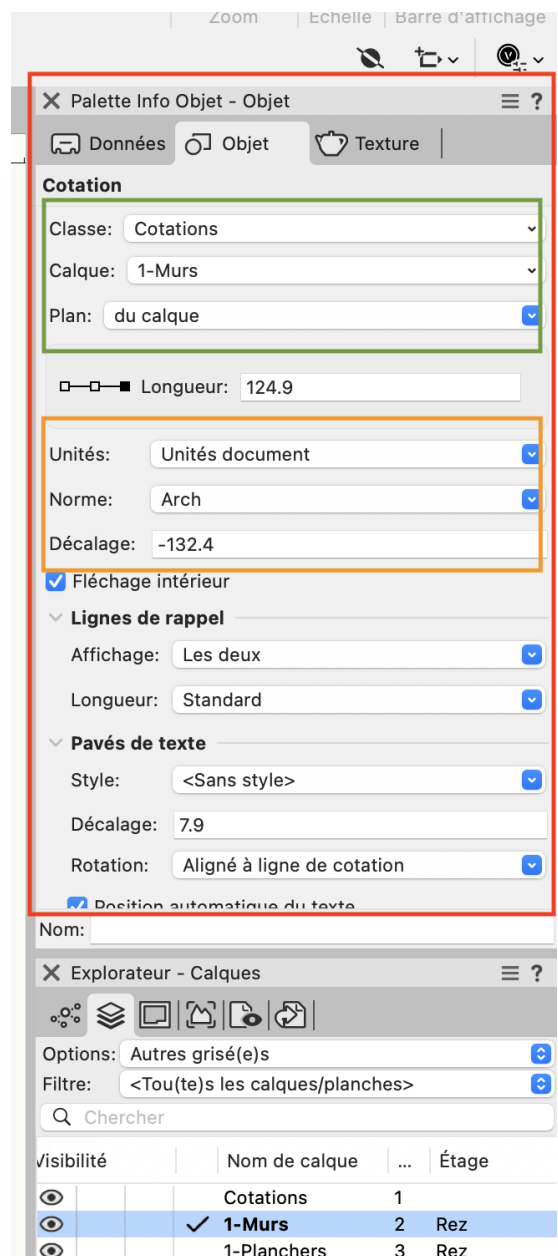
Zoom | Échelle | Barre d'affichage

Palette Info Objet - Objet

Données Objet Texture

Cotation

Classe: Cotations

Calque: 1-Murs

Plan: du calque

Longueur: 124.9

Unités: Unités document

Norme: Arch

Décalage: -132.4

Fléchage intérieur

Lignes de rappel

Affichage: Les deux

Longueur: Standard

Pavés de texte

Style: <Sans style>

Décalage: 7.9

Rotation: Aligné à ligne de cotation

Position automatique du texte

Nom:

Explorateur - Calques

Options: Autres grisé(e)s

Filtre: <Tou(te)s les calques/planches>

Chercher

| Visibilité | | | Nom de calque | ... | Étage |
|---|---|---|---|---|---|
| | | | Cotations | 1 | |
| | | ✓ | 1-Murs | 2 | Rez |
| | | | 1-Planchers | 3 | Rez |